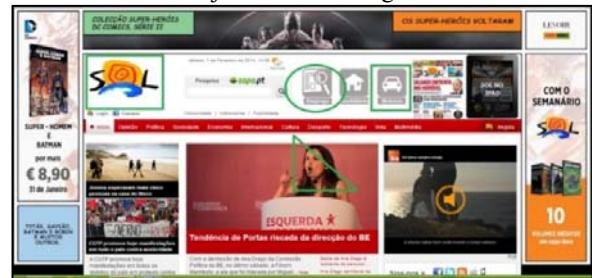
COLECÇÃO SUPER-HERÓIS DC COMICS. SÉRIE II
OS SUPER-HERÓIS VOLTARAM
LEMON
SOL
Pesquisa sapo.pt
SUPER-HOMEM E BATMAN
por mais
€ 8,90
31 de Janeiro
COM O SEMANÁRIO
SOL
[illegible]
ESQUERDA
Tendência de Portas riscada da direcção do BE
10